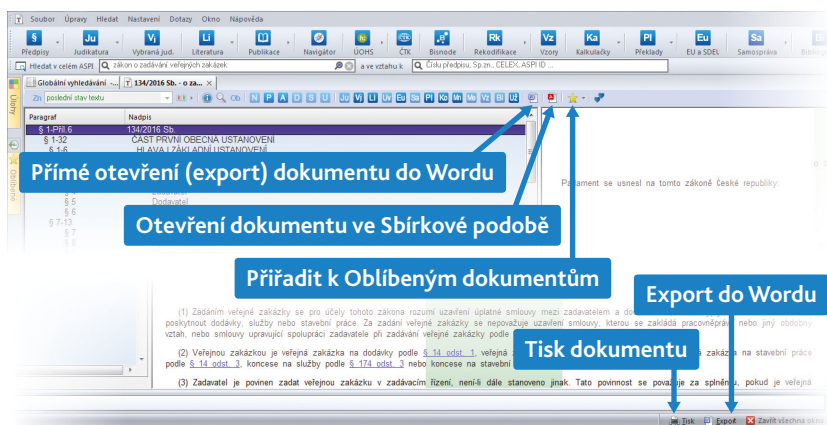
Soubor Úpravy Hledat Nastavení Dotazy Okno Nápověda

Předpisy Judikatura Vybraná jud. Literatura Publikace Navigátor ÚOHS ČTK Bisnode Rekodifikace Vzory Kalkulačky Překlady EU a SDEL Samospráva

Hledat v celém ASPI zákon o zadávání veřejných zakázek a ve vztahu k Číslu předpisu, Sp.zn., CELEX, ASPI ID ...

Globální vyhledávání - ... 134/2016 Sb. - o za...

Zn poslední stav textu

| Paragraf | Nadpis |
|---|---|
| § 1-Příl.6 | 134/2016 Sb. |
| § 1-32 | ČÁST PRVNÍ OBECNÁ USTANOVENÍ |
| § 1-6 | HLAVA I ZÁKLADNÍ USTANOVENÍ |
| § 5 | Dodavatel |
| § 6 | |
| § 7-13 | |
| § 7 | |
| § 8 | |

Přímé otevření (export) dokumentu do Wordu

Otevření dokumentu ve Sbírkové podobě

Přiřadit k Oblíbeným dokumentům

Export do Wordu

Tisk dokumentu

Parlament se usnesl na tomto zákoně České republiky:

(1) Zadáním veřejné zakázky se pro účely tohoto zákona rozumí uzavření úplatné smlouvy mezi zadavatelem a d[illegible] poskytnout dodávky, služby nebo stavební práce. Za zadání veřejné zakázky se nepovažuje uzavření smlouvy, kterou se zakládá pracovněpráv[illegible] nebo jiný obdobný vztah, nebo smlouvy upravující spolupráci zadavatele při zadávání veřejné zakázky podle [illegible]

(2) Veřejnou zakázkou je veřejná zakázka na dodávky podle § 14 odst. 1, veřejná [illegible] zakázka na stavební práce podle § 14 odst. 3, koncese na služby podle § 174 odst. 3 nebo koncese na staveb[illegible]

(3) Zadavatel je povinen zadat veřejnou zakázku v zadávacím řízení, není-li dále stanoveno jinak. Tato povinnost se považuje za splněnou, pokud je veřejná

Úlohy Oblíbené

Tisk Export Zavřít všechna okna